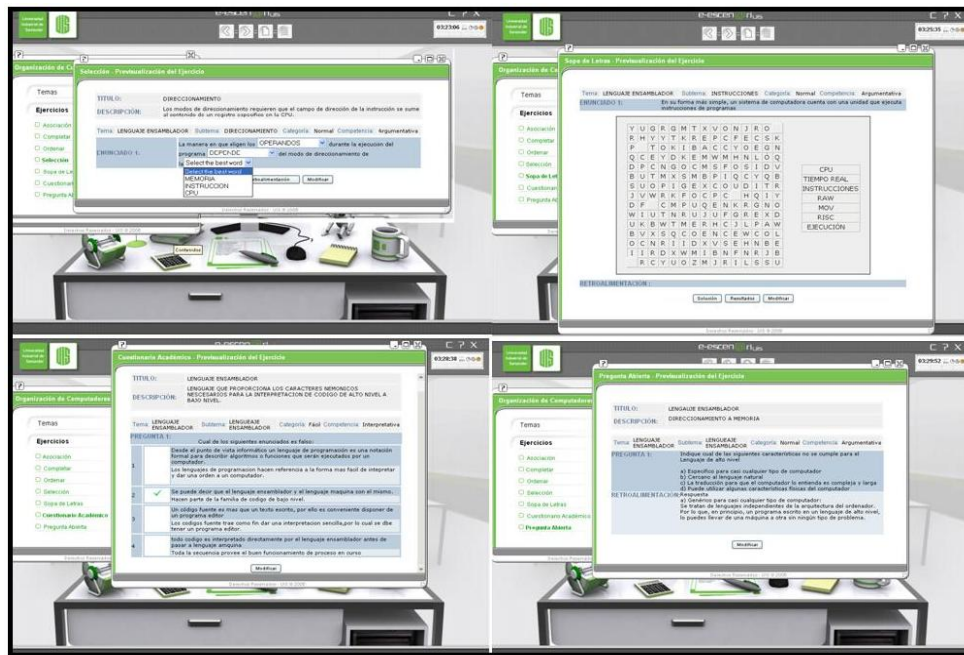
e-escenarios

03:23:06

Organización de Co

Temas

Ejercicios

Asociación
Completar
Ordenar
Selección
Sopa de Le
Cuestionar
Pregunta A

Selección - Previsualización del Ejercicio

TITULO: DIRECCIONAMIENTO

DESCRIPCIÓN: Los modos de direccionamiento requieren que el campo de dirección de la instrucción se sume al contenido de un registro específico en la CPU.

Tema LENGUAJE ENSAMBLADOR Subtema DIRECCIONAMIENTO Categoría Normal Competencia Argumentativa

ENUNCIADO 1. La manera en que aligan los OPERANDOS durante la ejecución del programa DCPCI-DC del modo de direccionamiento de Select the best word

Select the best word
MEMORIA
INSTRUCCION
CPU

Retroalimentación Modificar

Derechos Reservados UIS

Conferencia

e-escenarios

03:25:35

Organización de Co

Temas

Ejercicios

Asociación
Completar
Ordenar
Selección
Sopa de Letr
Cuestionari
Pregunta Ab

Sopa de Letras - Previsualización del Ejercicio

Tema LENGUAJE ENSAMBLADOR Subtema INSTRUCCIONES Categoría Normal Competencia Argumentativa

ENUNCIADO 1: En su forma más simple, un sistema de computadora cuenta con una unidad que ejecuta instrucciones de programas.

| Y | U | G | R | G | M | T | X | V | O | N | J | R | O |
|---|---|---|---|---|---|---|---|---|---|---|---|---|---|
| R | M | Y | Y | T | K | R | E | P | C | F | E | C | S | K |
| P | | T | O | K | I | B | A | C | C | Y | O | E | G | N |
| Q | C | E | Y | D | K | E | M | W | M | H | N | L | O | Q |
| D | P | C | N | G | O | C | M | S | F | O | S | I | D | V |
| B | U | T | M | X | S | M | B | P | I | Q | C | Y | Q | B |
| S | O | U | P | I | G | E | X | C | O | U | D | I | T | R |
| J | V | W | R | K | F | O | C | P | C | | H | Q | I | Y |
| D | F | | C | M | P | U | Q | E | N | K | R | G | N | O |
| W | I | U | T | N | R | U | J | U | F | G | R | E | X | D |
| U | K | B | W | T | M | E | R | M | C | J | L | P | A | W |
| B | V | X | S | Q | C | O | E | N | C | E | W | C | O | L |
| O | C | N | R | I | I | D | X | V | S | E | H | N | B | E |
| I | I | R | D | X | W | M | I | B | N | F | N | R | J | B |
| | R | C | Y | U | O | Z | M | J | R | I | L | S | S | U |

CPU
TIEMPO REAL
INSTRUCCIONES
RAW
MOV
RISC
EJECUCIÓN

RETROALIMENTACION :

Solución Reiniciar Modificar

Derechos Reservados UIS

e-escenarios

03:28:38

Organización de Computadores

Temas

Ejercicios

Asociación
Completar
Ordenar
Selección
Sopa de Letras
Cuestionario Académico
Pregunta Abierta

Cuestionario Académico - Previsualización del Ejercicio

TITULO: LENGUAJE ENSAMBLADOR

DESCRIPCIÓN: LENGUAJE QUE PROPORCIONA LOS CARACTERES NEMONICOS NECESARIOS PARA LA INTERPRETACION DE CODIGO DE ALTO NIVEL A BAJO NIVEL.

Tema LENGUAJE ENSAMBLADOR Subtema LENGUAJE ENSAMBLADOR Categoría Fácil Competencia Interpretativa

PREGUNTA 1: Cual de los siguientes enunciados es falso:

1 Desde el punto de vista informatico un lenguaje de programación es una notación formal para describir algoritmos o funciones que serán ejecutados por un computador.
Los lenguajes de programacion hacen referencia a la forma mas facil de interpretar y dar una orden a un computador.

2 Se puede decir que el lenguaje ensamblador y el lenguaje maquina son el mismo.
Hacen parte de la familia de codigo de bajo nivel.

3 Un código fuente es mas que un texto escrito, por ello es conveniente disponer de un programa editor
Los codigos fuente trae como fin dar una interpretacion sencilla,por lo cual de dbe tener un programa editor.

4 todo codigo es interpretado directamente por el lenguaje ensamblador antes de pasar a lenguaje amquina.
Toda la secuencia provee el buen funcionamiento de proceso en curso

Modificar

Derechos Reservados UIS

e-escenarios

03:29:52

Organización de Computadores

Temas

Ejercicios

Asociación
Completar
Ordenar
Selección
Sopa de Letras
Cuestionario Académico
Pregunta Abierta

Pregunta Abierta - Previsualización del Ejercicio

TITULO: LENGUAJE ENSAMBLADOR

DESCRIPCIÓN: DIRECCIONAMIENTO A MEMORIA

Tema LENGUAJE ENSAMBLADOR Subtema LENGUAJE ENSAMBLADOR Categoría Normal Competencia Argumentativa

PREGUNTA 1: Indique cual de los siguientes características no se cumple para el Lenguaje de alto nivel
a) Especifico para casi cualquier tipo de computador
b) Cercano al lenguaje natural
c) La traducción para que el computador lo entienda es compleja y larga
d) Puede utilizar algunas características físicas del computador

RETROALIMENTACIÓN Respuesta
a) Genérico para casi cualquier tipo de computador-
Se tratan de lenguajes independientes de la arquitectura del ordenador. Por lo que, en principio, un programa escrito en un lenguaje de alto nivel, lo puedes llevar de una máquina a otra sin ningún tipo de problema.

Modificar

Derechos Reservados UIS